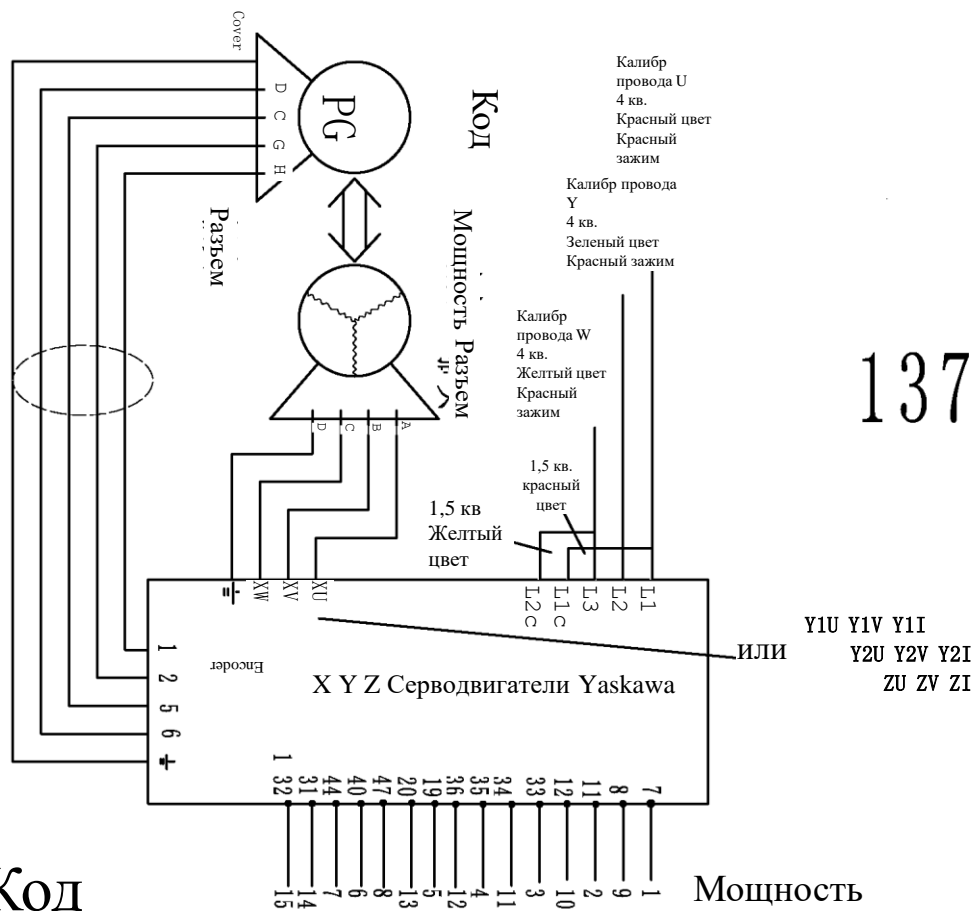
Cover
D C G H
PG
Код
Разъем
Мощность Разъем
D C B A
Калибр провода U
4 кв.
Красный цвет
Красный зажим
Калибр провода Y
4 кв.
Зеленый цвет
Красный зажим
Калибр провода W
4 кв.
Желтый цвет
Красный зажим
137
1,5 кв.
красный цвет
1,5 кв
Желтый цвет
XW XV XU
L2C L1C L3 L2 L1
1
2
5
6
Encoder
X Y Z Серводвигатели Yaskawa
ИЛИ
Y1U Y1V Y1I
Y2U Y2V Y2I
ZU ZV ZI
1 32 31 44 40 47 20 19 36 35 34 33 12 11 8 7
15 14 7 6 8 13 5 12 4 11 3 10 2 9 1
Код
Мощность